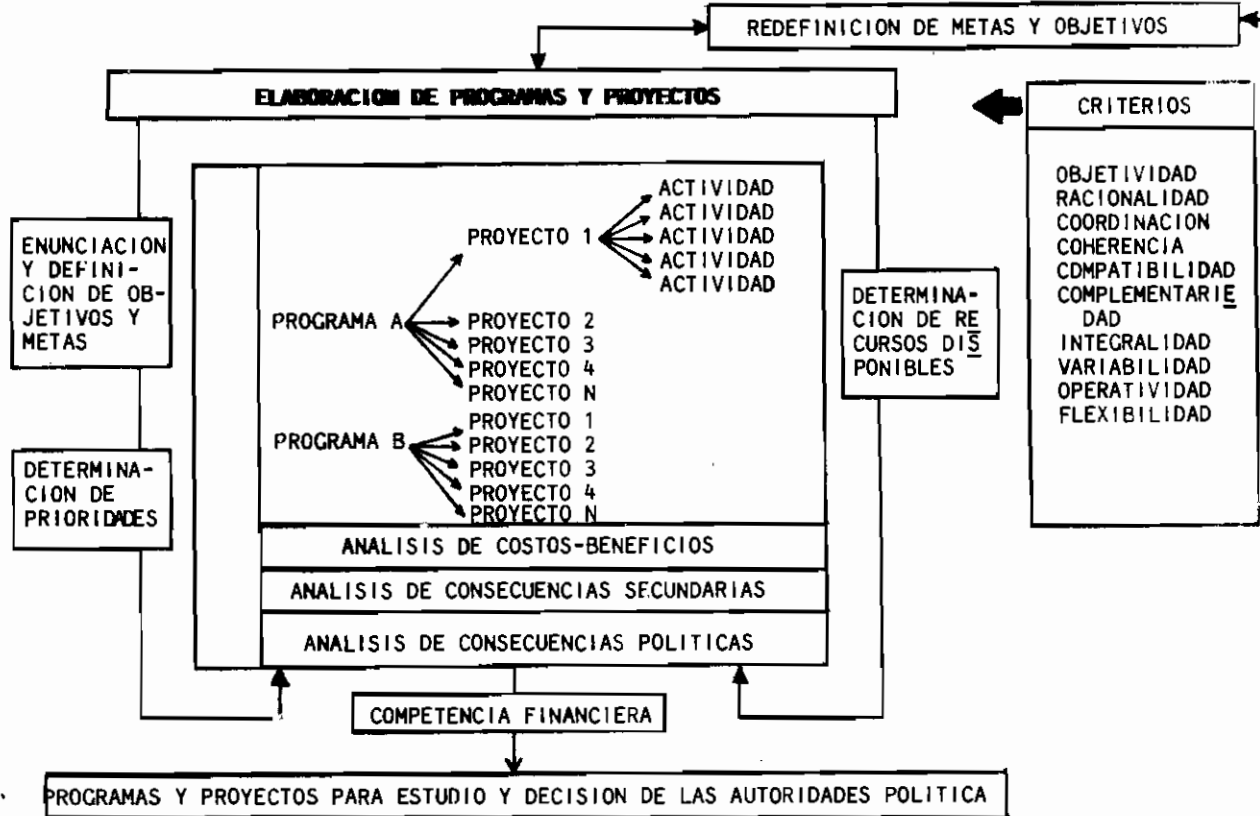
REDEFINICION DE METAS Y OBJETIVOS

ELABORACION DE PROGRAMAS Y PROYECTOS

CRITERIOS

OBJETIVIDAD
RACIONALIDAD
COORDINACION
COHERENCIA
COMPATIBILIDAD
COMPLEMENTARIEDAD
INTEGRALIDAD
VARIABILIDAD
OPERATIVIDAD
FLEXIBILIDAD

ENUNCIACION Y DEFINICION DE OBJETIVOS Y METAS

DETERMINACION DE PRIORIDADES

PROYECTO 1
ACTIVIDAD
ACTIVIDAD
ACTIVIDAD
ACTIVIDAD
ACTIVIDAD

PROGRAMA A
PROYECTO 2
PROYECTO 3
PROYECTO 4
PROYECTO N

PROGRAMA B
PROYECTO 1
PROYECTO 2
PROYECTO 3
PROYECTO 4
PROYECTO N

DETERMINACION DE RECURSOS DISPONIBLES

ANALISIS DE COSTOS-BENEFICIOS

ANALISIS DE CONSECUENCIAS SECUNDARIAS

ANALISIS DE CONSECUENCIAS POLITICAS

COMPETENCIA FINANCIERA

PROGRAMAS Y PROYECTOS PARA ESTUDIO Y DECISION DE LAS AUTORIDADES POLITICA